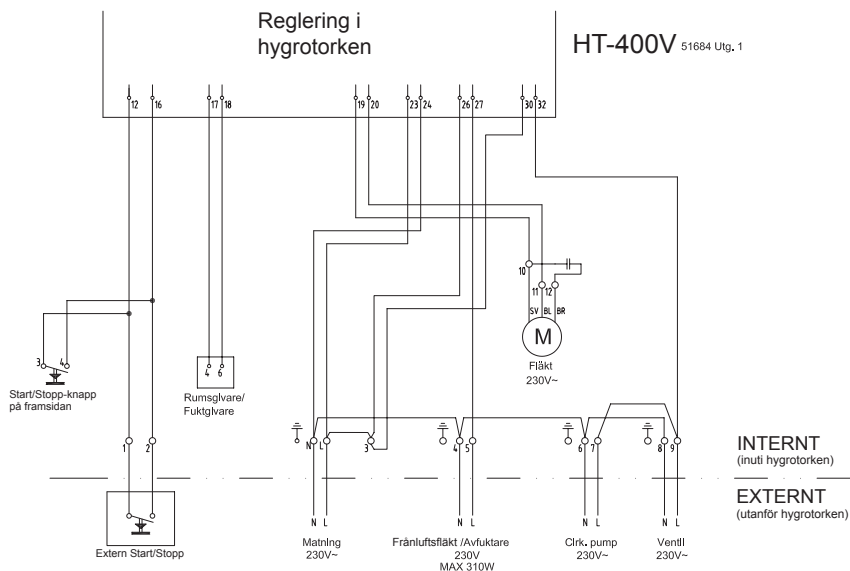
Reglering i hygrotorken

HT-400V 51684 Utg. 1

12 16 17 18 19 20 23 24 26 27 30 32

10 11 12

SV BL BR

M

Fläkt 230V~

3 4

Start/Stopp-knapp på framsidan

4 6

Rumsgivare/ Fuktgivare

N L 3 4 5 6 7 8 9

1 2

INTERNT (inuti hygrotorken)

EXTERNT (utanför hygrotorken)

Extern Start/Stopp

N L
Matning 230V~

N L
Frånluftsfläkt /Avfuktare 230V MAX 310W

N L
Cirk. pump 230V~

N L
Ventil 230V~